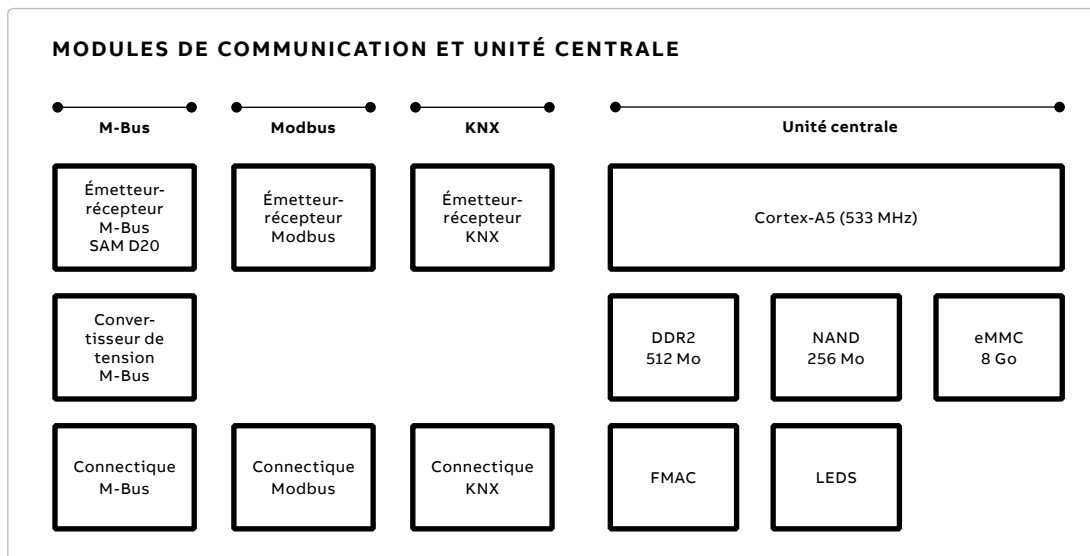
MODULES DE COMMUNICATION ET UNITÉ CENTRALE

M-Bus

Modbus

KNX

Unité centrale

Émetteur-récepteur M-Bus SAM D20

Émetteur-récepteur Modbus

Émetteur-récepteur KNX

Cortex-A5 (533 MHz)

Convertisseur de tension M-Bus

DDR2 512 Mo

NAND 256 Mo

eMMC 8 Go

Connectique M-Bus

Connectique Modbus

Connectique KNX

FMAC

LEDS